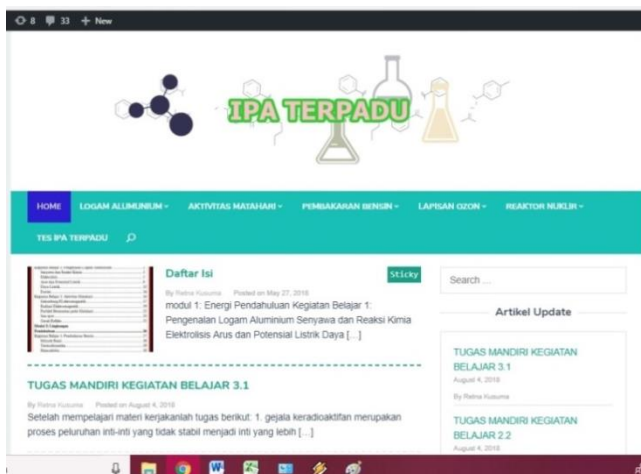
8 33 + New

IPA TERPADU

HOME LOGAM ALUMUNIUM AKTIVITAS MATAHARI PEMBAKARAN BENSIN LAPISAN OZON REAKTOR NUKLIR

TES IPA TERPADU

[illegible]

Daftar Isi

Sticky

By Retna Kusuma Posted on May 27, 2018

modul 1: Energi Pendahuluan Kegiatan Belajar 1: Pengenalan Logam Aluminium Senyawa dan Reaksi Kimia Elektrolisis Arus dan Potensial Listrik Daya [...]

TUGAS MANDIRI KEGIATAN BELAJAR 3.1

By Retna Kusuma Posted on August 4, 2018

Setelah mempelajari materi kerjakanlah tugas berikut: 1. gejala keradioaktifan merupakan proses peluruhan inti-inti yang tidak stabil menjadi inti yang lebih [...]

Search ...

Artikel Update

TUGAS MANDIRI KEGIATAN BELAJAR 3.1

August 4, 2018

By Retna Kusuma

TUGAS MANDIRI KEGIATAN BELAJAR 2.2

August 4, 2018